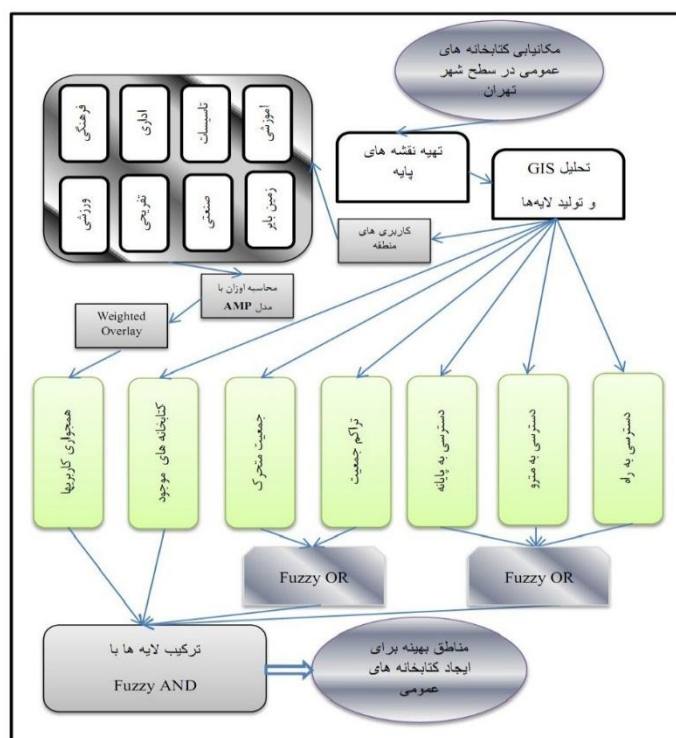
مکانیابی کتابخانه های عمومی در سطح شهر تهران

تهیه نقشه های پایه

تحلیل GIS و تولید لایه‌ها

آموزشی

تاسیسات

اداری

فرهنگی

زمین بایر

صنعتی

تفریحی

ورزشی

کاربری های منطقه

محاسبه اوزان با مدل AMP

Weighted Overlay

همجواری کاربریها

کتابخانه های موجود

جمعیت متحرک

تراکم جمعیت

دسترسی به پایانه

دسترسی به مترو

دسترسی به راه

Fuzzy OR

Fuzzy OR

ترکیب لایه ها با Fuzzy AND

مناطق بهینه برای ایجاد کتابخانه های عمومی